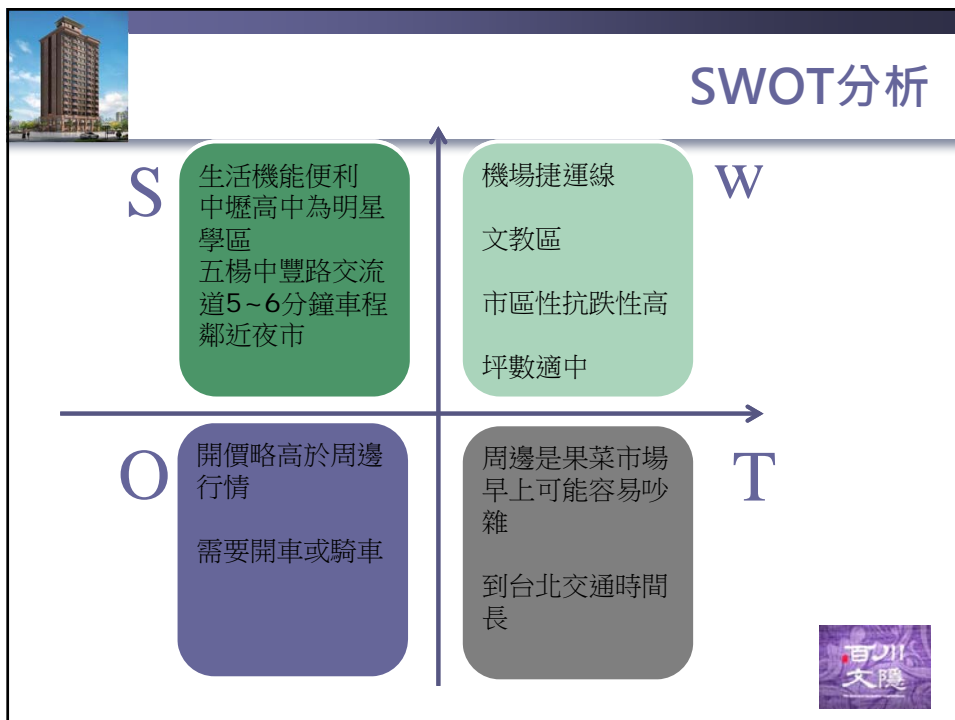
SWOT分析

S

生活機能便利
中壢高中為明星學區
五楊中豐路交流道5~6分鐘車程
鄰近夜市

W

機場捷運線

文教區

市區性抗跌性高

坪數適中

O

開價略高於周邊行情

需要開車或騎車

T

周邊是果菜市場早上可能容易吵雜

到台北交通時間長

百川文匯